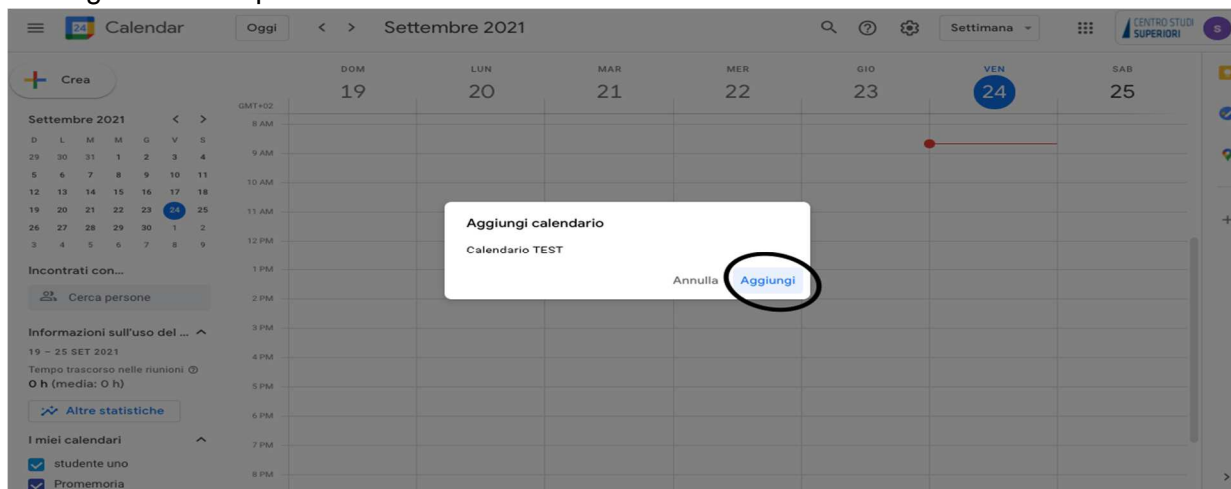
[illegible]

24 Calendar Oggi < > Settembre 2021 Settimana CENTRO STUDI SUPERIORI S

Crea

Settembre 2021 < >

| D | L | M | M | G | V | S |
|---|---|---|---|---|---|---|
| 29 | 30 | 31 | 1 | 2 | 3 | 4 |
| 5 | 6 | 7 | 8 | 9 | 10 | 11 |
| 12 | 13 | 14 | 15 | 16 | 17 | 18 |
| 19 | 20 | 21 | 22 | 23 | 24 | 25 |
| 26 | 27 | 28 | 29 | 30 | 1 | 2 |
| 3 | 4 | 5 | 6 | 7 | 8 | 9 |

Incontrati con...

Cerca persone

Informazioni sull'uso del ...

19 – 25 SET 2021

Tempo trascorso nelle riunioni

0 h (media: 0 h)

Altre statistiche

I miei calendari

studente uno

Promemoria

GMT+02

DOM 19 LUN 20 MAR 21 MER 22 GIO 23 VEN 24 SAB 25

8 AM
9 AM
10 AM
11 AM
12 PM
1 PM
2 PM
3 PM
4 PM
5 PM
6 PM
7 PM
8 PM

Aggiungi calendario

Calendario TEST

Annulla Aggiungi